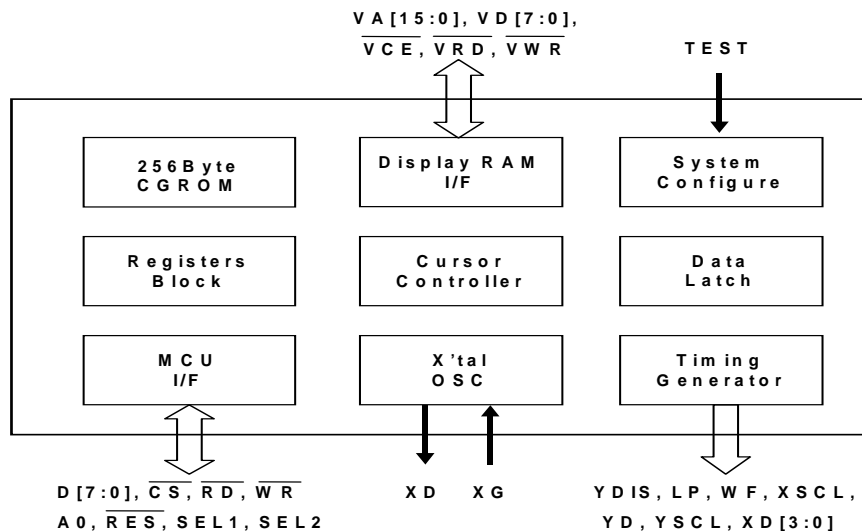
VA[15:0], VD[7:0], $\overline{VCE}$, $\overline{VRD}$, $\overline{VWR}$

TEST

256Byte CGROM

Display RAM I/F

System Configure

Registers Block

Cursor Controller

Data Latch

MCU I/F

X'tal OSC

Timing Generator

D[7:0], $\overline{CS}$, $\overline{RD}$, $\overline{WR}$
A0, $\overline{RES}$, SEL1, SEL2

XD XG

YDIS, LP, WF, XSCL, YD, YSCL, XD[3:0]